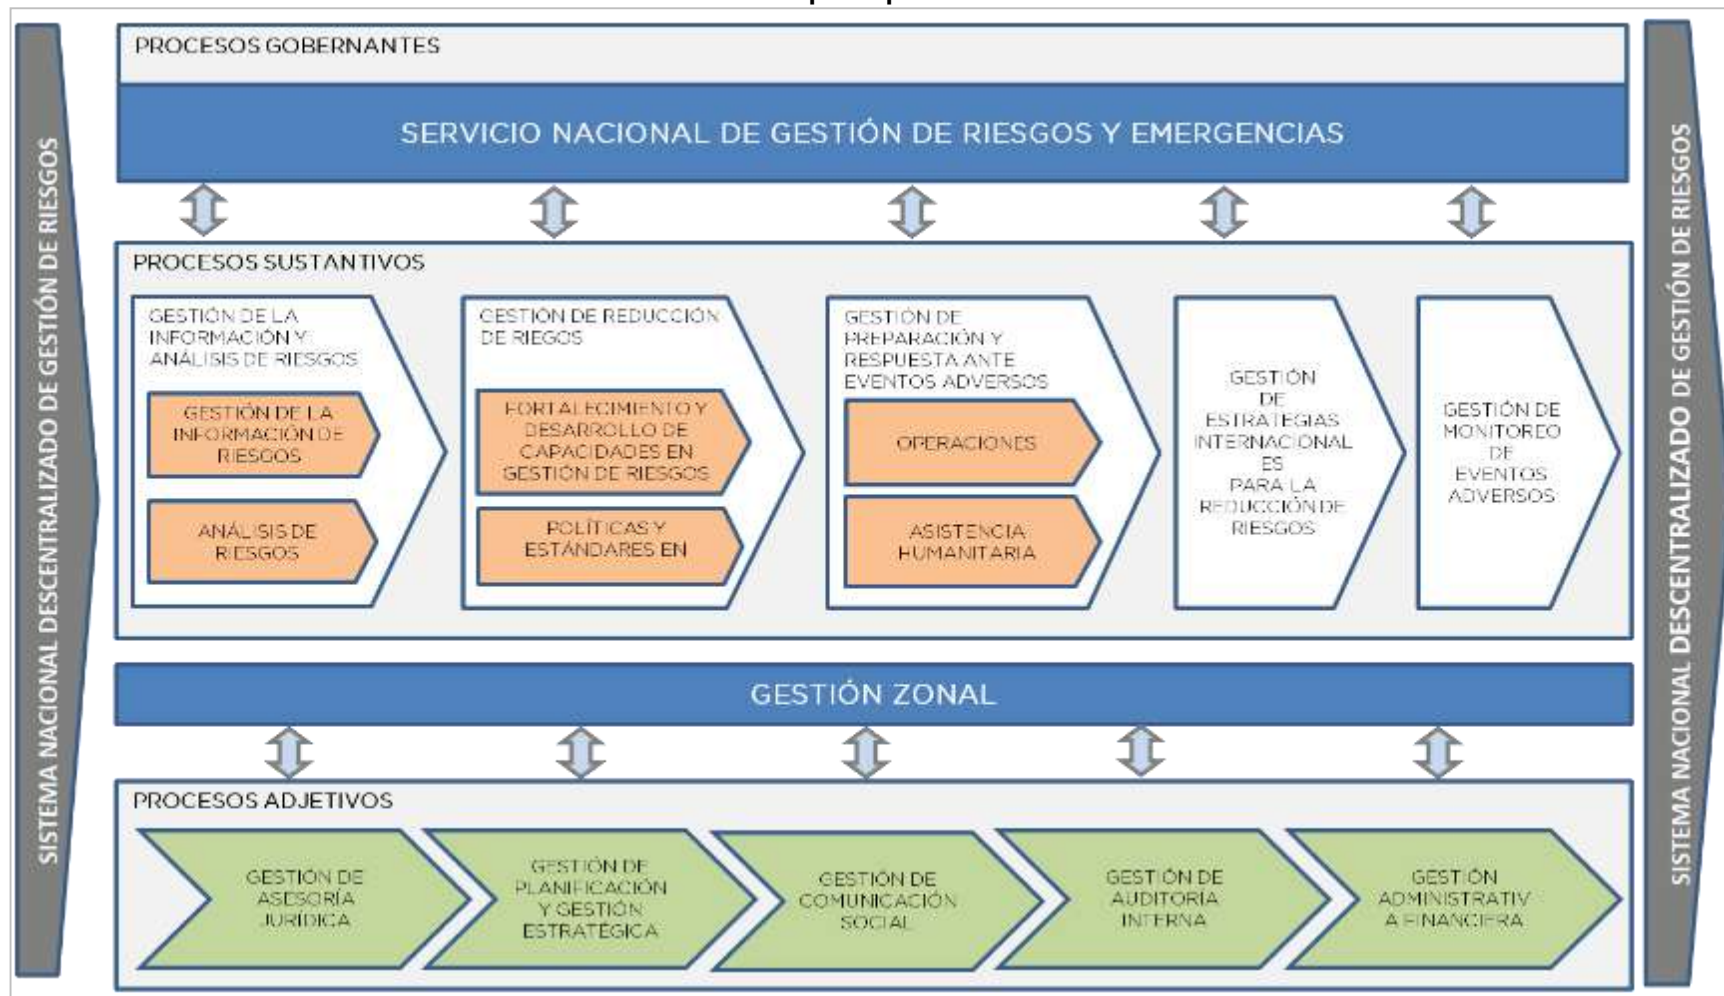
SISTEMA NACIONAL DESCENTRALIZADO DE GESTIÓN DE RIESGOS

PROCESOS GOBERNANTES

SERVICIO NACIONAL DE GESTIÓN DE RIESGOS Y EMERGENCIAS

PROCESOS SUSTANTIVOS

GESTIÓN DE LA INFORMACIÓN Y ANÁLISIS DE RIESGOS

GESTIÓN DE LA INFORMACIÓN DE RIESGOS

ANÁLISIS DE RIESGOS

GESTIÓN DE REDUCCIÓN DE RIEGOS

FORTALECIMIENTO Y DESARROLLO DE CAPACIDADES EN GESTIÓN DE RIESGOS

POLÍTICAS Y ESTÁNDARES EN

GESTIÓN DE PREPARACIÓN Y RESPUESTA ANTE EVENTOS ADVERSOS

OPERACIONES

ASISTENCIA HUMANITARIA

GESTIÓN DE ESTRATEGIAS INTERNACIONAL ES PARA LA REDUCCIÓN DE RIESGOS

GESTIÓN DE MONITOREO DE EVENTOS ADVERSOS

GESTIÓN ZONAL

PROCESOS ADJETIVOS

GESTIÓN DE ASESORÍA JURÍDICA

GESTIÓN DE PLANIFICACIÓN Y GESTIÓN ESTRATÉGICA

GESTIÓN DE COMUNICACIÓN SOCIAL

GESTIÓN DE AUDITORIA INTERNA

GESTIÓN ADMINISTRATIV A FINANCIERA

SISTEMA NACIONAL DESCENTRALIZADO DE GESTIÓN DE RIESGOS